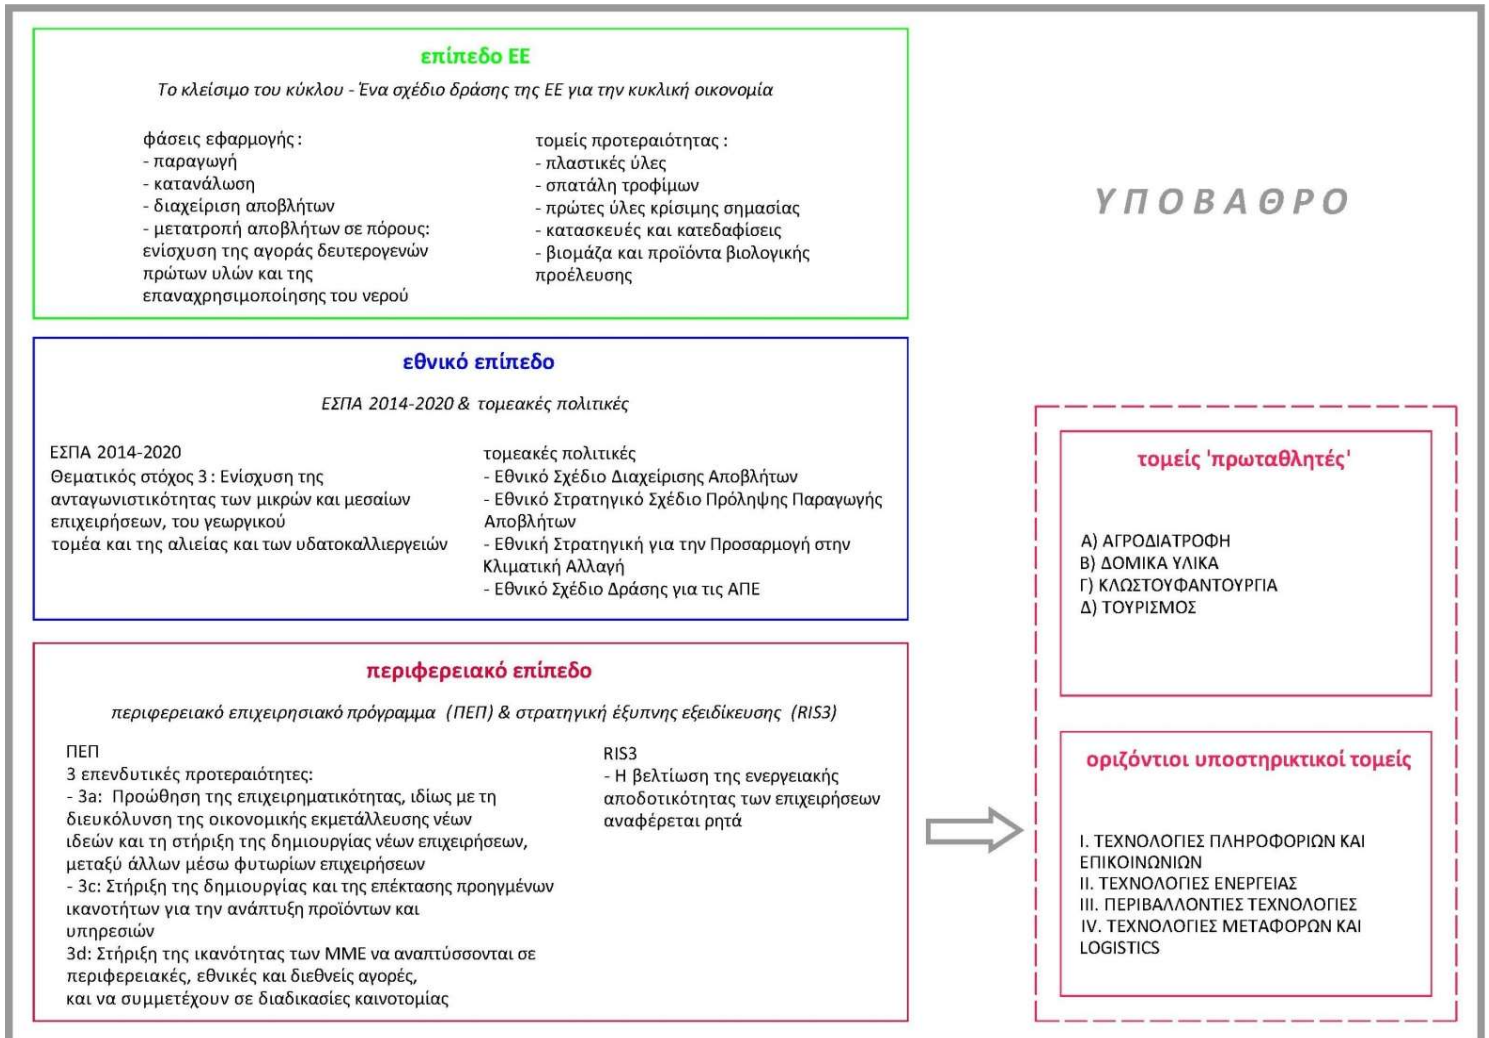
επίπεδο ΕΕ

Το κλείσιμο του κύκλου - Ένα σχέδιο δράσης της ΕΕ για την κυκλική οικονομία

φάσεις εφαρμογής:
- παραγωγή
- κατανάλωση
- διαχείριση αποβλήτων
- μετατροπή αποβλήτων σε πόρους: ενίσχυση της αγοράς δευτερογενών πρώτων υλών και της επαναχρησιμοποίησης του νερού

τομείς προτεραιότητας:
- πλαστικές ύλες
- σπατάλη τροφίμων
- πρώτες ύλες κρίσιμης σημασίας
- κατασκευές και κατεδαφίσεις
- βιομάζα και προϊόντα βιολογικής προέλευσης

ΥΠΟΒΑΘΡΟ

εθνικό επίπεδο

ΕΣΠΑ 2014-2020 & τομεακές πολιτικές

ΕΣΠΑ 2014-2020
Θεματικός στόχος 3: Ενίσχυση της ανταγωνιστικότητας των μικρών και μεσαίων επιχειρήσεων, του γεωργικού τομέα και της αλιείας και των υδατοκαλλιεργειών

τομεακές πολιτικές
- Εθνικό Σχέδιο Διαχείρισης Αποβλήτων
- Εθνικό Στρατηγικό Σχέδιο Πρόληψης Παραγωγής Αποβλήτων
- Εθνική Στρατηγική για την Προσαρμογή στην Κλιματική Αλλαγή
- Εθνικό Σχέδιο Δράσης για τις ΑΠΕ

περιφερειακό επίπεδο

περιφερειακό επιχειρησιακό πρόγραμμα (ΠΕΠ) & στρατηγική έξυπνης εξειδίκευσης (RIS3)

ΠΕΠ
3 επενδυτικές προτεραιότητες:
- 3a: Προώθηση της επιχειρηματικότητας, ιδίως με τη διευκόλυνση της οικονομικής εκμετάλλευσης νέων ιδεών και τη στήριξη της δημιουργίας νέων επιχειρήσεων, μεταξύ άλλων μέσω φυτωρίων επιχειρήσεων
- 3c: Στήριξη της δημιουργίας και της επέκτασης προηγμένων ικανοτήτων για την ανάπτυξη προϊόντων και υπηρεσιών
3d: Στήριξη της ικανότητας των ΜΜΕ να αναπτύσσονται σε περιφερειακές, εθνικές και διεθνείς αγορές, και να συμμετέχουν σε διαδικασίες καινοτομίας

RIS3
- Η βελτίωση της ενεργειακής αποδοτικότητας των επιχειρήσεων αναφέρεται ρητά

τομείς 'πρωταθλητές'

Α) ΑΓΡΟΔΙΑΤΡΟΦΗ
Β) ΔΟΜΙΚΑ ΥΛΙΚΑ
Γ) ΚΛΩΣΤΟΥΦΑΝΤΟΥΡΓΙΑ
Δ) ΤΟΥΡΙΣΜΟΣ

οριζόντιοι υποστηρικτικοί τομείς

I. ΤΕΧΝΟΛΟΓΙΕΣ ΠΛΗΡΟΦΟΡΙΩΝ ΚΑΙ ΕΠΙΚΟΙΝΩΝΙΩΝ
II. ΤΕΧΝΟΛΟΓΙΕΣ ΕΝΕΡΓΕΙΑΣ
III. ΠΕΡΙΒΑΛΛΟΝΤΙΕΣ ΤΕΧΝΟΛΟΓΙΕΣ
IV. ΤΕΧΝΟΛΟΓΙΕΣ ΜΕΤΑΦΟΡΩΝ ΚΑΙ LOGISTICS